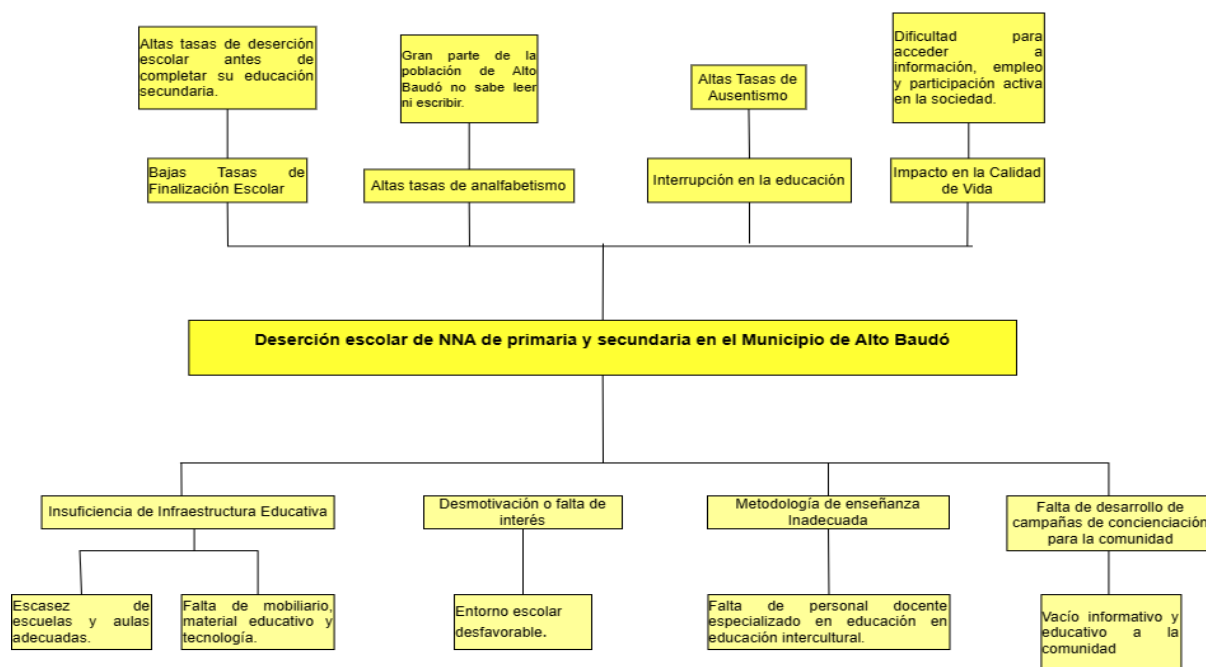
Altas tasas de deserción escolar antes de completar su educación secundaria.

Gran parte de la población de Alto Baudó no sabe leer ni escribir.

Altas Tasas de Ausentismo

Dificultad para acceder a información, empleo y participación activa en la sociedad.

Bajas Tasas de Finalización Escolar

Altas tasas de analfabetismo

Interrupción en la educación

Impacto en la Calidad de Vida

Deserción escolar de NNA de primaria y secundaria en el Municipio de Alto Baudó

Insuficiencia de Infraestructura Educativa

Desmotivación o falta de interés

Metodología de enseñanza Inadecuada

Falta de desarrollo de campañas de concienciación para la comunidad

Escasez de escuelas y aulas adecuadas.

Falta de mobiliario, material educativo y tecnología.

Entorno escolar desfavorable.

Falta de personal docente especializado en educación en educación intercultural.

Vacío informativo y educativo a la comunidad